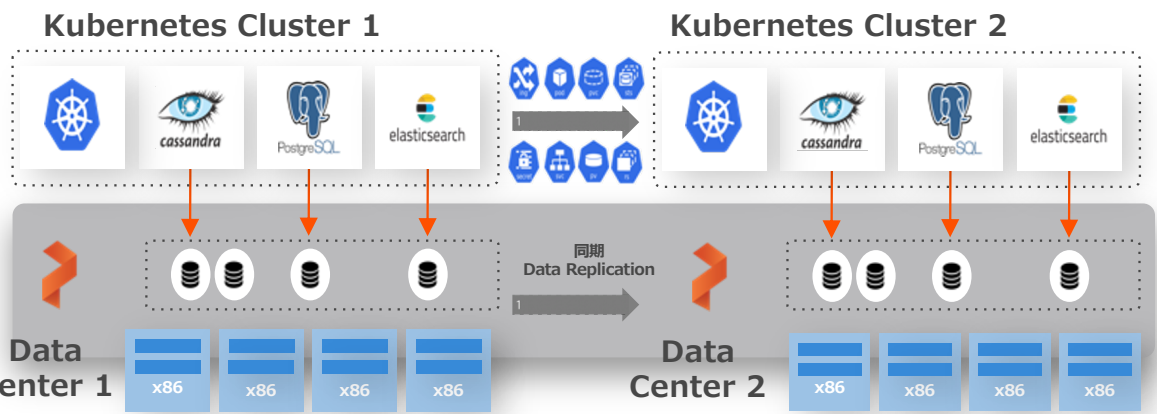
Kubernetes Cluster 1

cassandra

PostgreSQL

elasticsearch

Kubernetes Cluster 2

cassandra

PostgreSQL

elasticsearch

1

同期
Data Replication

1

Data
enter 1

x86 x86 x86 x86

Data
Center 2

x86 x86 x86 x86